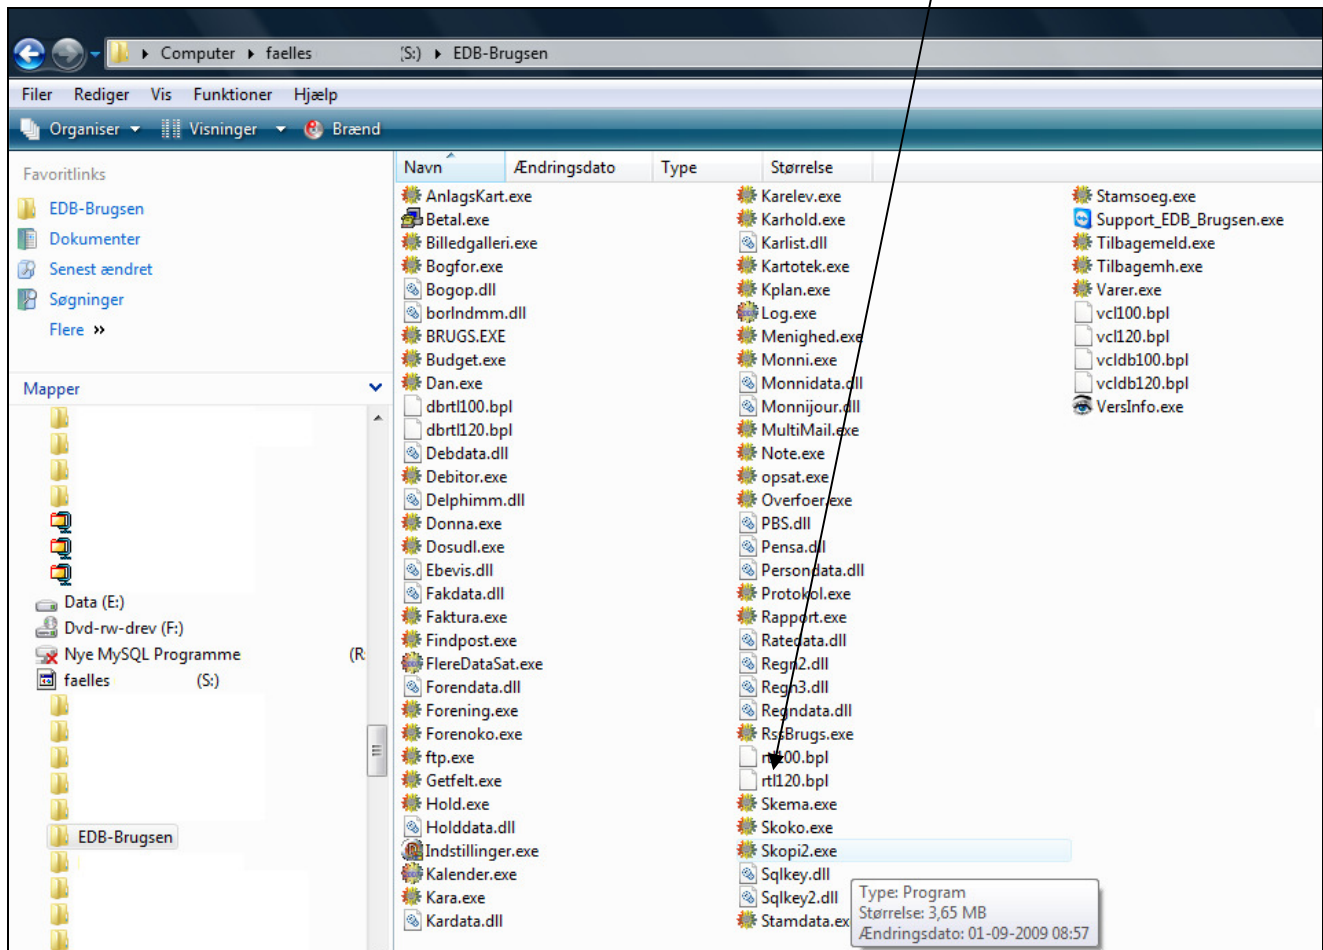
Computer ▸ faelles (S:) ▸ EDB-Brugsen

Filer Rediger Vis Funktioner Hjælp

Organiser Visninger Brænd

Favoritlinks
EDB-Brugsen
Dokumenter
Senest ændret
Søgninger
Flere »

Mapper

Data (E:)
Dvd-rw-drev (F:)
Nye MySQL Programme (R:
faelles (S:)
EDB-Brugsen

| Navn | Ændringsdato | Type | Størrelse |
|---|---|---|---|

AnlagsKart.exe
Betal.exe
Billedgalleri.exe
Bogfor.exe
Bogop.dll
borlndmm.dll
BRUGS.EXE
Budget.exe
Dan.exe
dbrtl100.bpl
dbrtl120.bpl
Debdata.dll
Debitor.exe
Delphimm.dll
Donna.exe
Dosudl.exe
Ebevis.dll
Fakdata.dll
Faktura.exe
Findpost.exe
FlereDataSat.exe
Forendata.dll
Forening.exe
Forenoko.exe
ftp.exe
Getfelt.exe
Hold.exe
Holddata.dll
Indstillinger.exe
Kalender.exe
Kara.exe
Kardata.dll

Karelev.exe
Karhold.exe
Karlist.dll
Kartotek.exe
Kplan.exe
Log.exe
Menighed.exe
Monni.exe
Monnidata.dll
Monnijour.dll
MultiMail.exe
Note.exe
opsat.exe
Overfoer.exe
PBS.dll
Pensa.dll
Persondata.dll
Protokol.exe
Rapport.exe
Ratedata.dll
Regn2.dll
Regn3.dll
Regndata.dll
RssBrugs.exe
rtl100.bpl
rtl120.bpl
Skema.exe
Skoko.exe
Skopi2.exe
Sqlkey.dll
Sqlkey2.dll
Stamdata.ex

Stamsoeg.exe
Support_EDB_Brugsen.exe
Tilbagemeld.exe
Tilbagemh.exe
Varer.exe
vcl100.bpl
vcl120.bpl
vcldb100.bpl
vcldb120.bpl
VersInfo.exe

Type: Program
Størrelse: 3,65 MB
Ændringsdato: 01-09-2009 08:57